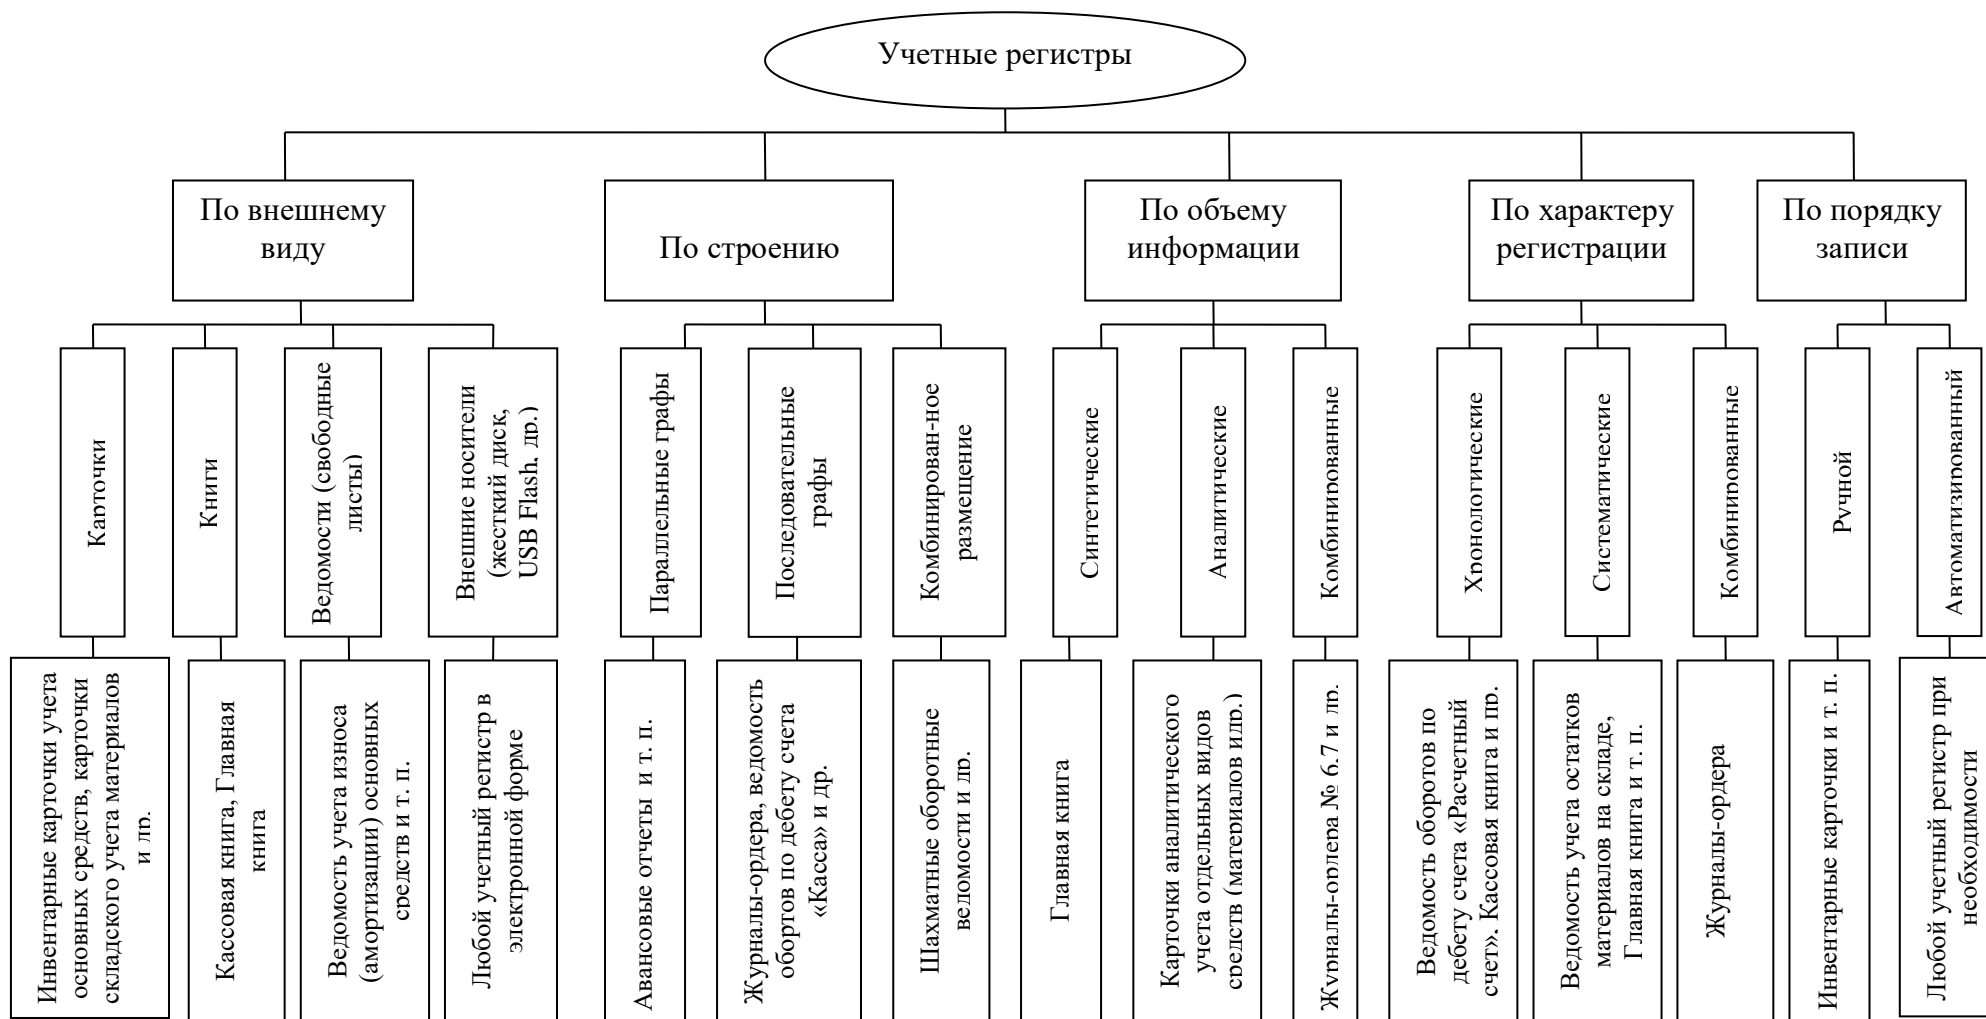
Учетные регистры

По внешнему виду

Карточки

Инвентарные карточки учета основных средств, карточки складского учета материалов и др.

Книги

Кассовая книга, Главная книга

Ведомости (свободные листы)

Ведомость учета износа (амортизации) основных средств и т. п.

Внешние носители (жесткий диск, USB Flash, др.)

Любой учетный регистр в электроной форме

По строению

Параллельные графы

Авансовые отчеты и т. п.

Последовательные графы

Журналы-ордера, ведомость оборотов по дебету счета «Касса» и др.

Комбинирован-ное размещение

Шахматные оборотные ведомости и др.

По объему информации

Синтетические

Главная книга

Аналитические

Карточки аналитического учета отдельных видов средств (материалов и др.)

Комбинированные

Журналы-ордера № 6,7 и др.

По характеру регистрации

Хронологические

Ведомость оборотов по дебету счета «Расчетный счет». Кассовая книга и пр.

Систематические

Ведомость учета остатков материалов на складе, Главная книга и т. п.

Комбинированные

Журналы-ордера

По порядку записи

Ручной

Инвентарные карточки и т. п.

Автоматизированный

Любой учетный регистр при необходимости